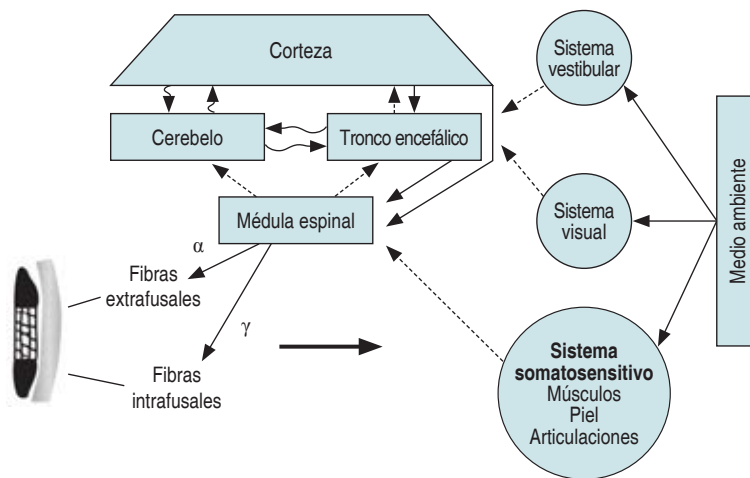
Corteza

Cerebelo

Tronco encefálico

Médula espinal

$\alpha$

Fibras extrafusales

$\gamma$

Fibras intrafusales

Sistema vestibular

Sistema visual

**Sistema somatosensitivo**
Músculos
Piel
Articulaciones

Medio ambiente